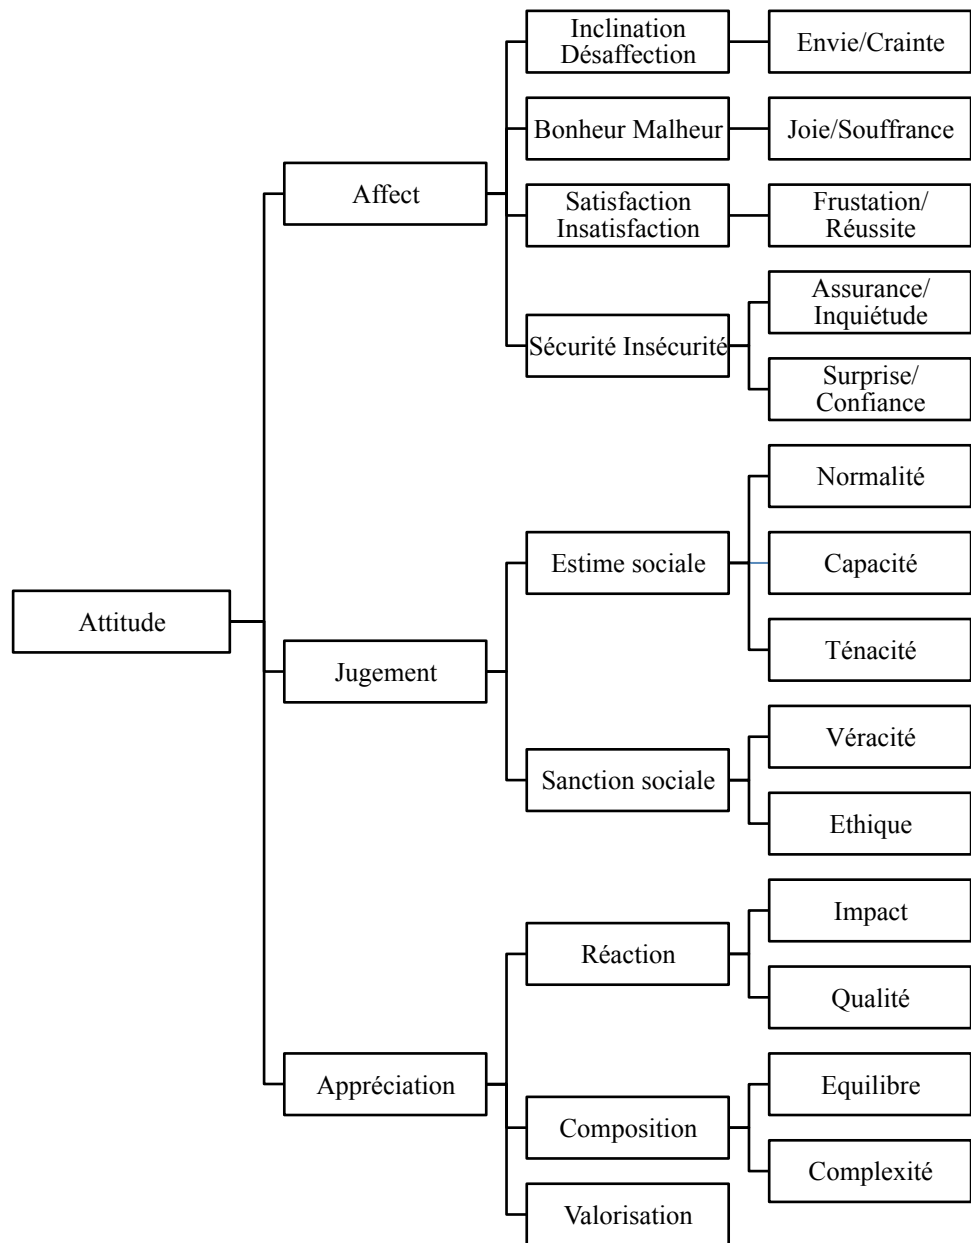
Attitude

Affect

Inclination Désaffection

Envie/Crainte

Bonheur Malheur

Joie/Souffrance

Satisfaction Insatisfaction

Frustation/ Réussite

Sécurité Insécurité

Assurance/ Inquiétude

Surprise/ Confiance

Jugement

Estime sociale

Normalité

Capacité

Ténacité

Sanction sociale

Véracité

Ethique

Appréciation

Réaction

Impact

Qualité

Composition

Equilibre

Complexité

Valorisation